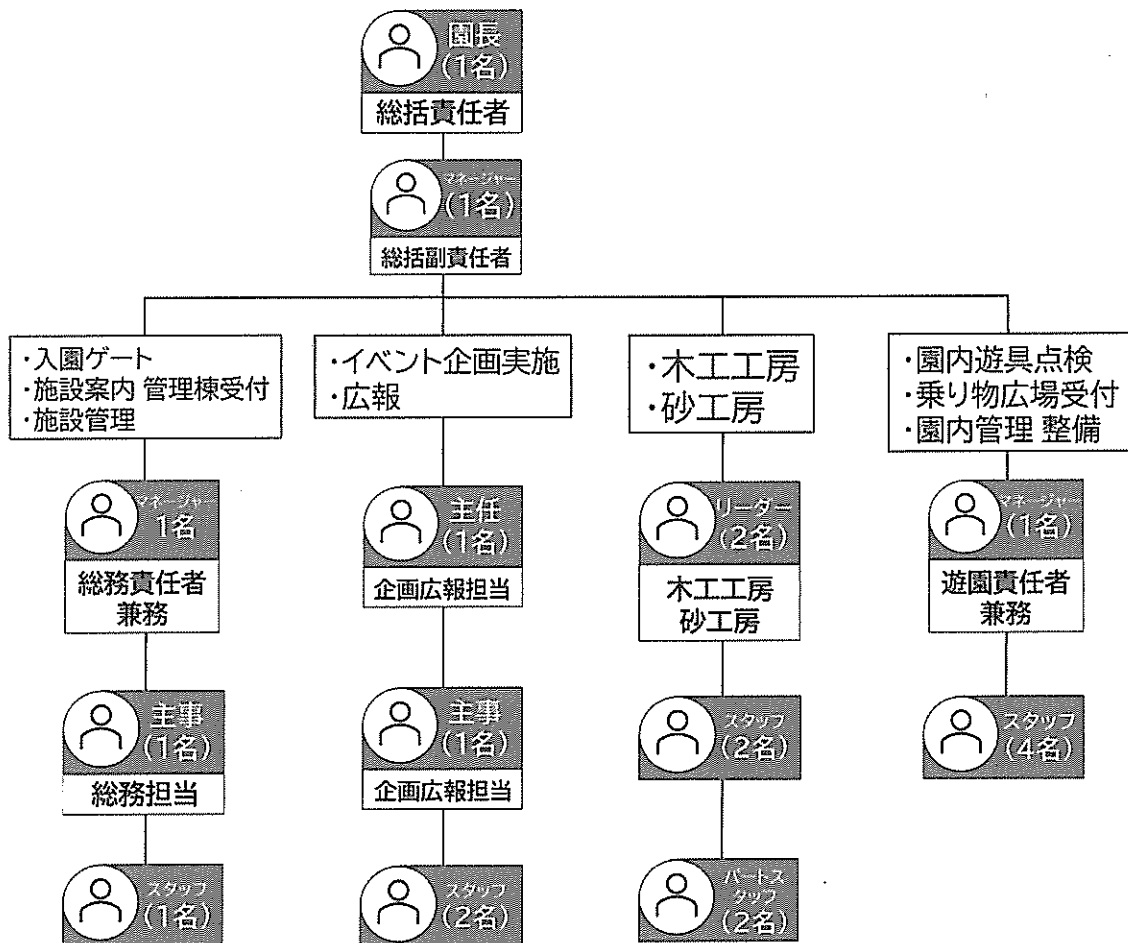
園長
(1名)
総括責任者

マネージャー
(1名)
総括副責任者

・入園ゲート
・施設案内 管理棟受付
・施設管理

マネージャー
1名
総務責任者
兼務

主事
(1名)
総務担当

スタッフ
(1名)

・イベント企画実施
・広報

主任
(1名)
企画広報担当

主事
(1名)
企画広報担当

スタッフ
(2名)

・木工工房
・砂工房

リーダー
(2名)
木工工房
砂工房

スタッフ
(2名)

パートスタッフ
(2名)

・園内遊具点検
・乗り物広場受付
・園内管理 整備

マネージャー
(1名)
遊園責任者
兼務

スタッフ
(4名)